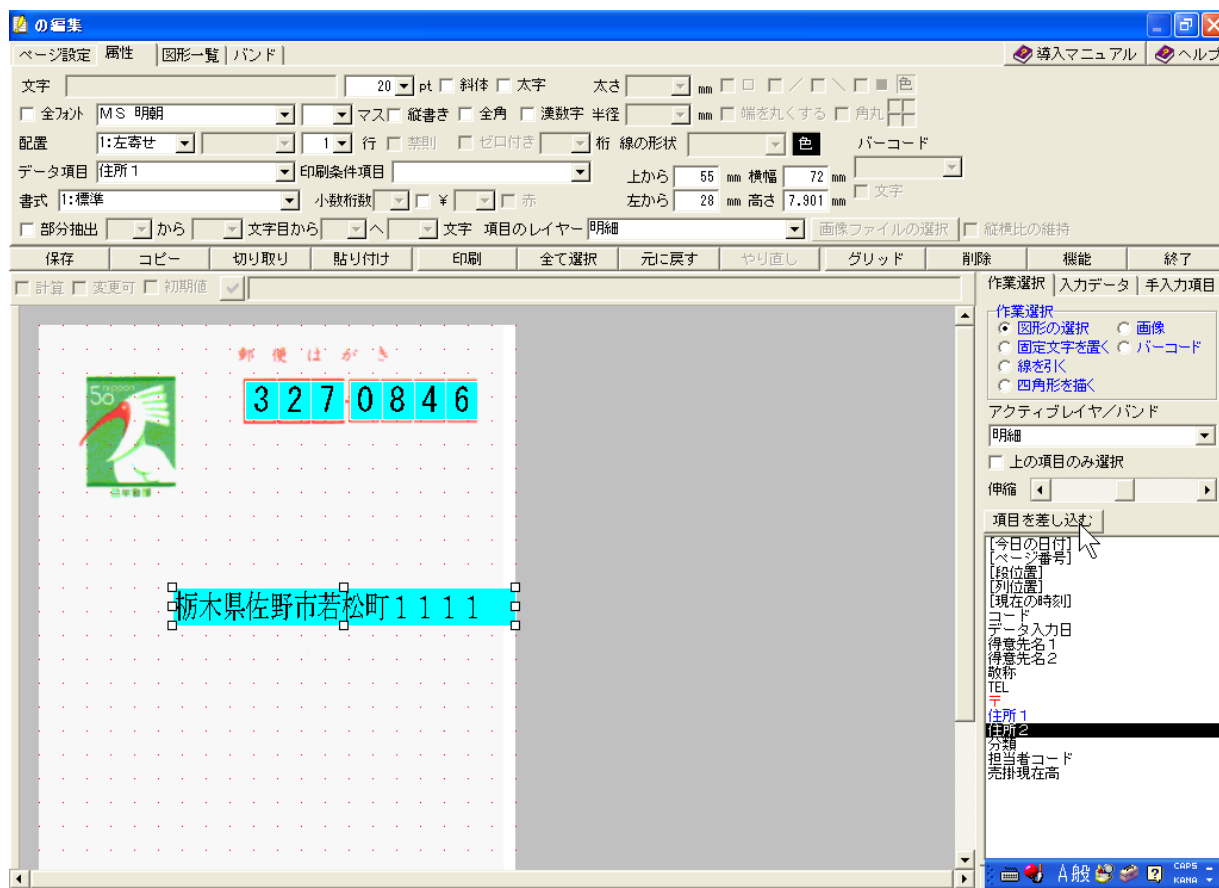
の編集

ページ設定 属性 図形一覧 バンド

導入マニュアル ヘルプ

文字 20 pt 斜体 太字 太さ mm 色

全フォント ＭＳ 明朝 マス 縦書き 全角 漢数字 半径 mm 端を丸くする 角丸

配置 1:左寄せ 1 行 禁則 ゼロ付き 桁 線の形状 色 バーコード

データ項目 住所１ 印刷条件項目 上から 55 mm 横幅 72 mm

書式 1:標準 小数桁数 ¥ 赤 左から 28 mm 高さ 7.901 mm 文字

部分抽出 から 文字目から へ 文字 項目のレイヤー 明細 画像ファイルの選択 縦横比の維持

保存 コピー 切り取り 貼り付け 印刷 全て選択 元に戻す やり直し グリッド 削除 機能 終了

計算 変更可 初期値

作業選択 入力データ 手入力項目

作業選択
図形の選択 画像
固定文字を置く バーコード
線を引く
四角形を描く

アクティブレイヤ／バンド
明細
上の項目のみ選択
伸縮
項目を差し込む

[今日の日付]
[ページ番号]
[段位置]
[列位置]
[現在の時刻]
コード
データ入力日
得意先名１
得意先名２
敬称
TEL
〒
住所１
住所２
分類
担当者コード
売掛現在高

郵便はがき
50 nippon
日本郵便
3 2 7 0 8 4 6
栃木県佐野市若松町１１１１

A般 CAPS KANA